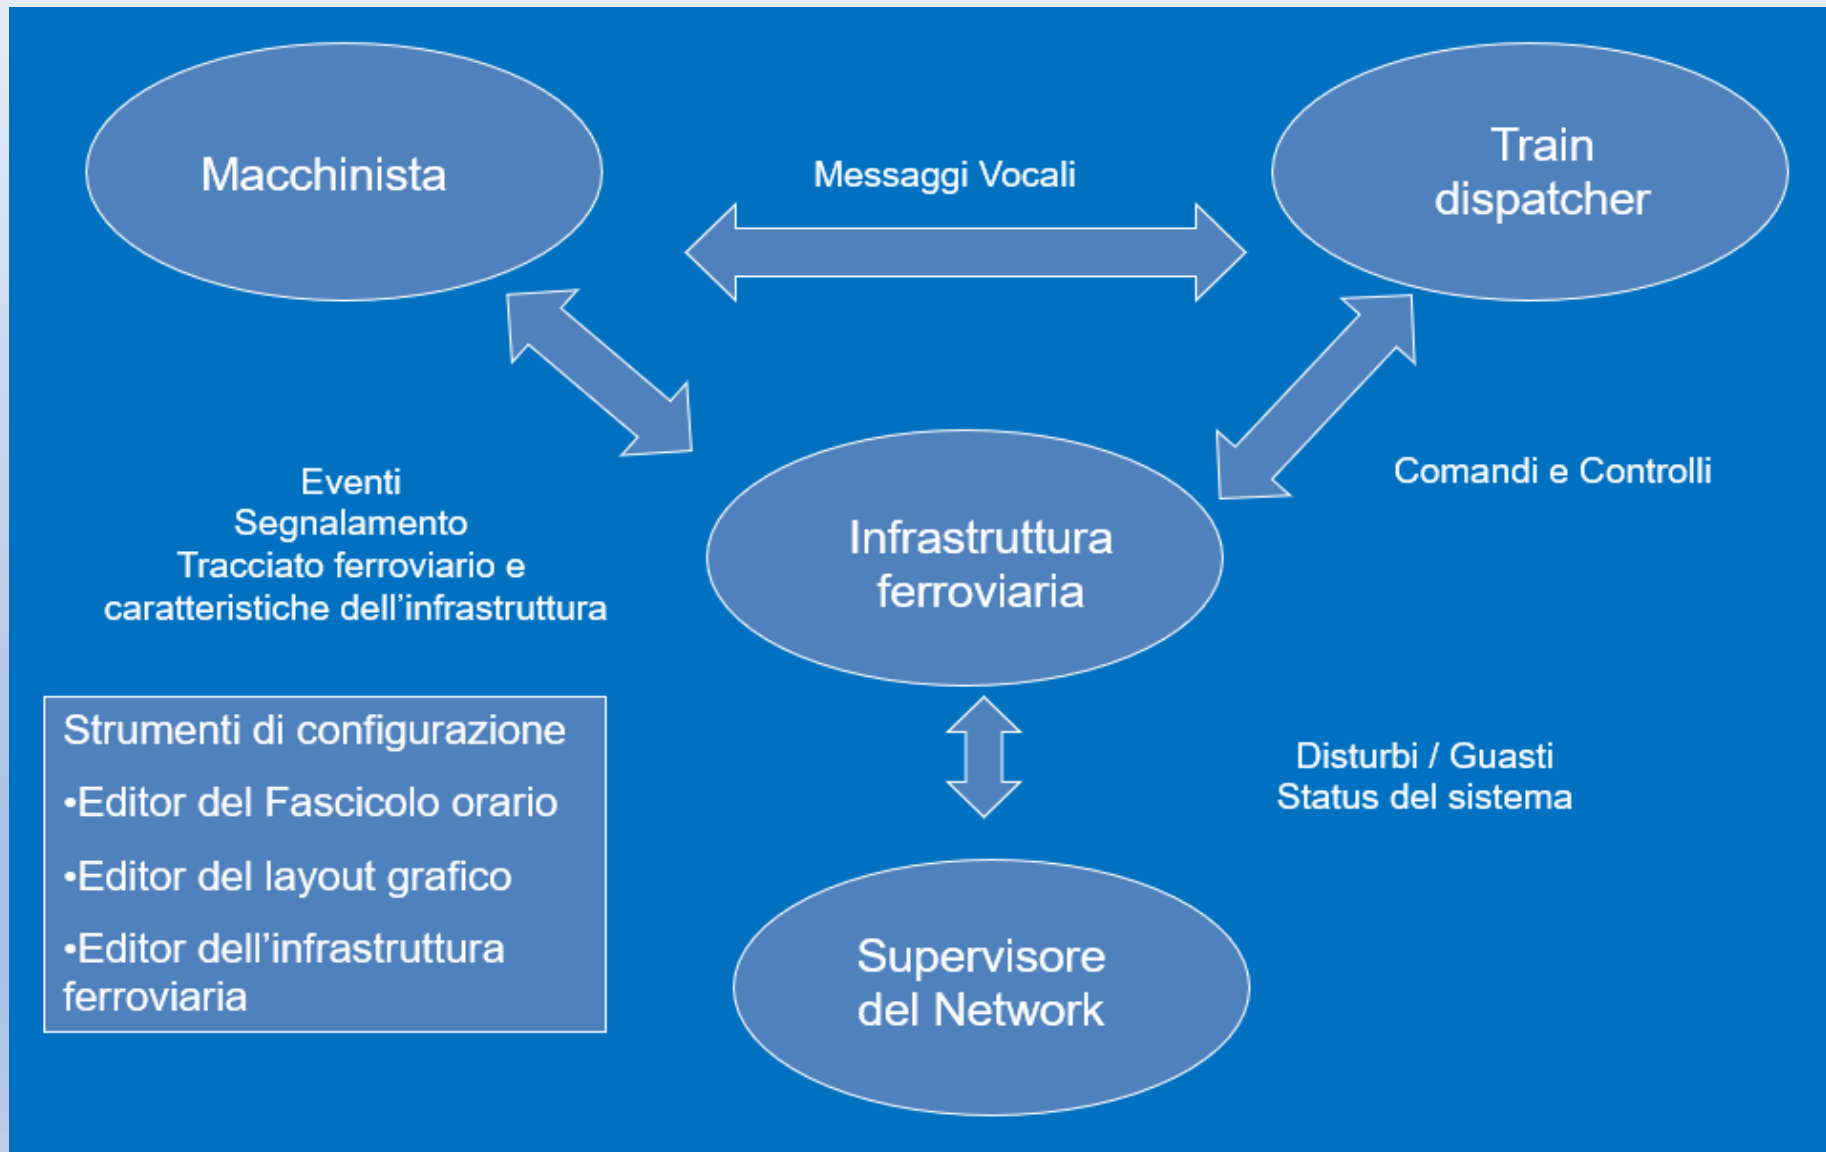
Macchinista

Messaggi Vocali

Train dispatcher

Eventi
Segnalamento
Tracciato ferroviario e caratteristiche dell'infrastruttura

Comandi e Controlli

Infrastruttura ferroviaria

Strumenti di configurazione

•Editor del Fascicolo orario

•Editor del layout grafico

•Editor dell'infrastruttura ferroviaria

Disturbi / Guasti
Status del sistema

Supervisore del Network